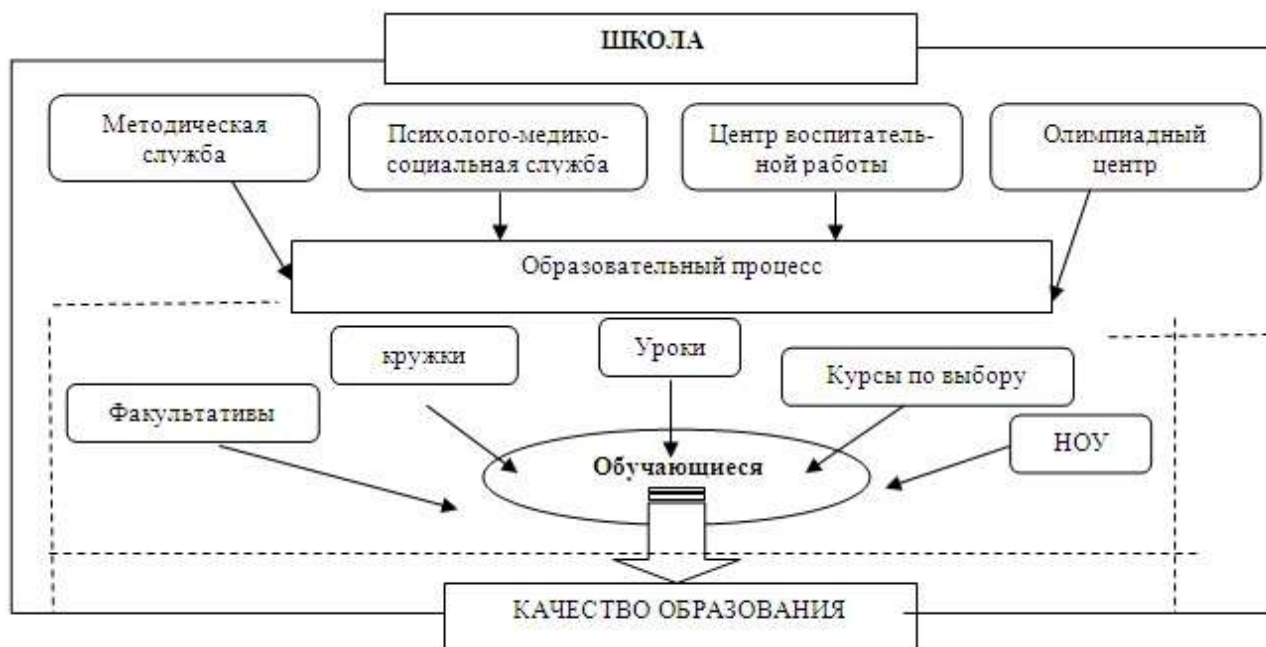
ШКОЛА

Методическая служба

Психолого-медико-социальная служба

Центр воспитательной работы

Олимпиадный центр

Образовательный процесс

кружки

Уроки

Курсы по выбору

Факультативы

НОУ

Обучающиеся

КАЧЕСТВО ОБРАЗОВАНИЯ